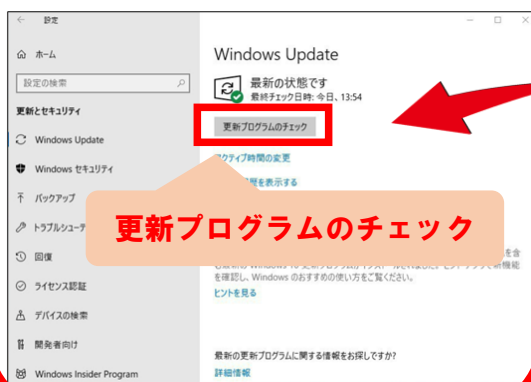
設定

ホーム

設定の検索

更新とセキュリティ

Windows Update

Windows セキュリティ

バックアップ

トラブルシュー

回復

ライセンス認証

デバイスの検索

開発者向け

Windows Insider Program

Windows Update

最新の状態です
最終チェック日時: 今日、13:54

更新プログラムのチェック

アクティブ時間の変更

履歴を表示する

更新プログラムのチェック

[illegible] Windows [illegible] を含 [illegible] を確認し、Windows のおすすめの使い方 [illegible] 機能

ヒントを見る

最新の更新プログラムに関する情報をお探しですか?

詳細情報